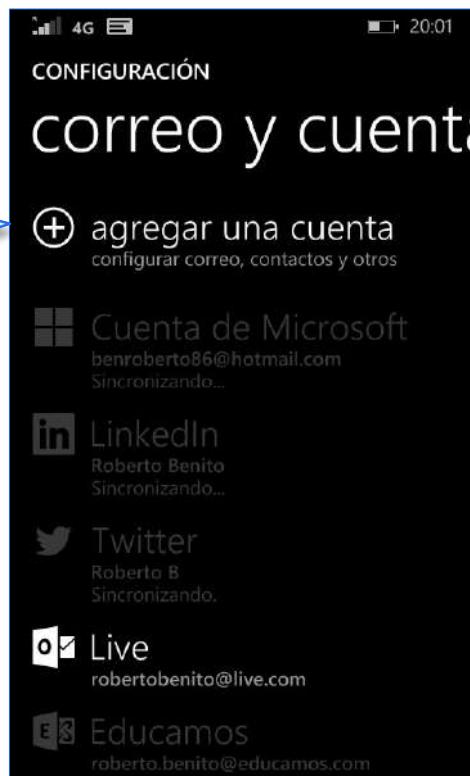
4G 20:01

CONFIGURACIÓN

correo y cuent

agregar una cuenta
configurar correo, contactos y otros

Cuenta de Microsoft
benroberto86@hotmail.com
Sincronizando...

LinkedIn
Roberto Benito
Sincronizando...

Twitter
Roberto B
Sincronizando.

Live
robertobenito@live.com

Educamos
roberto.benito@educamos.com